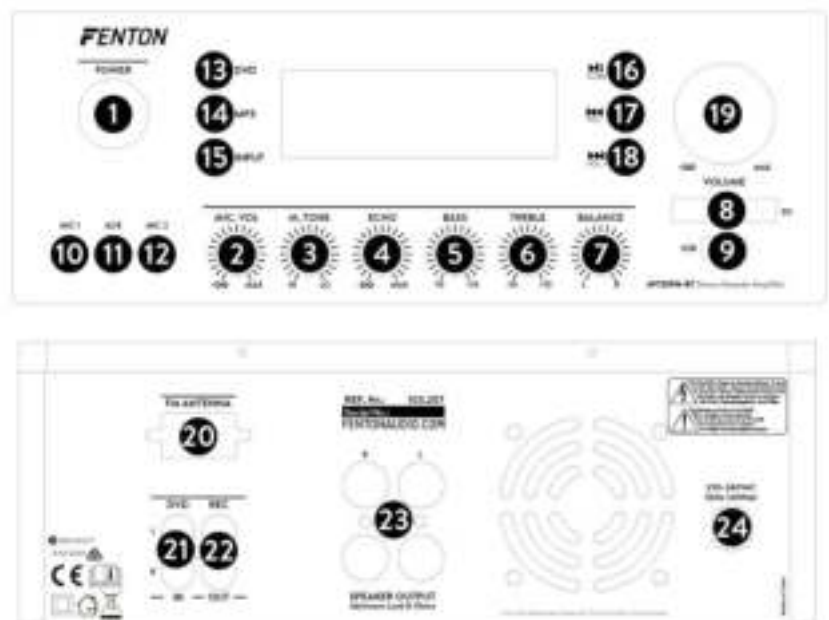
FENTON

POWER

1

13 DVD

14 MP3

15 INPUT

16

17

18

19

MIN MAX

VOLUME

8

USB 9

MIC1 AUX MIC2

10 11 12

MIC. VOL

2

HI. TONE

3

ECHO

4

BASS

5

TREBLE

6

BALANCE

7

AV380BT

FM ANTENNA

20

REF. No. 103.207

FENTONAUDIO.COM

23

SPEAKER OUTPUT

DVD REC

21 22

IN OUT

CE

24